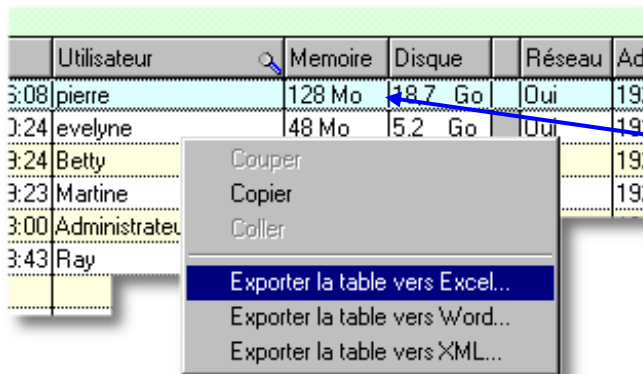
| | Utilisateur | Memoire | Disque | | Réseau | Ad |
|---|---|---|---|---|---|---|
| 5:08 | pierre | 128 Mo | 18.7 Go | | Oui | 19 |
| 0:24 | evelyne | 48 Mo | 5.2 Go | | Oui | 19 |
| 9:24 | Betty | | | | | 19 |
| 9:23 | Martine | | | | | 19 |
| 3:00 | Administrateu | | | | | |
| 3:43 | Ray | | | | | |

Couper
Copier
Coller
Exporter la table vers Excel...
Exporter la table vers Word...
Exporter la table vers XML...